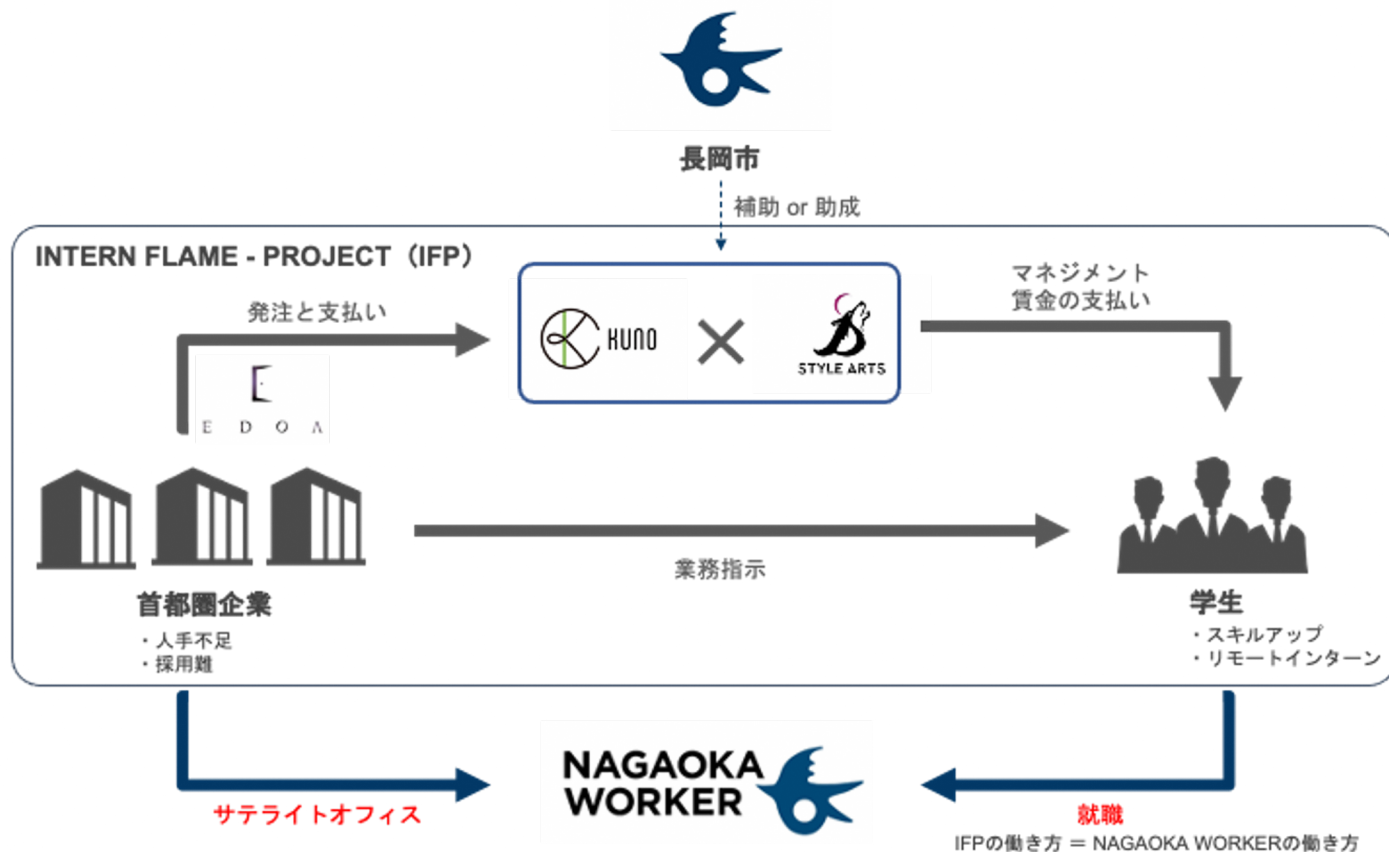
長岡市

補助 or 助成

INTERN FLAME - PROJECT（IFP）

発注と支払い

KUNO

×

STYLE ARTS

マネジメント
賃金の支払い

E D O A

業務指示

首都圏企業
・人手不足
・採用難

学生
・スキルアップ
・リモートインターン

NAGAOKA WORKER

サテライトオフィス

就職
IFPの働き方 ＝ NAGAOKA WORKERの働き方